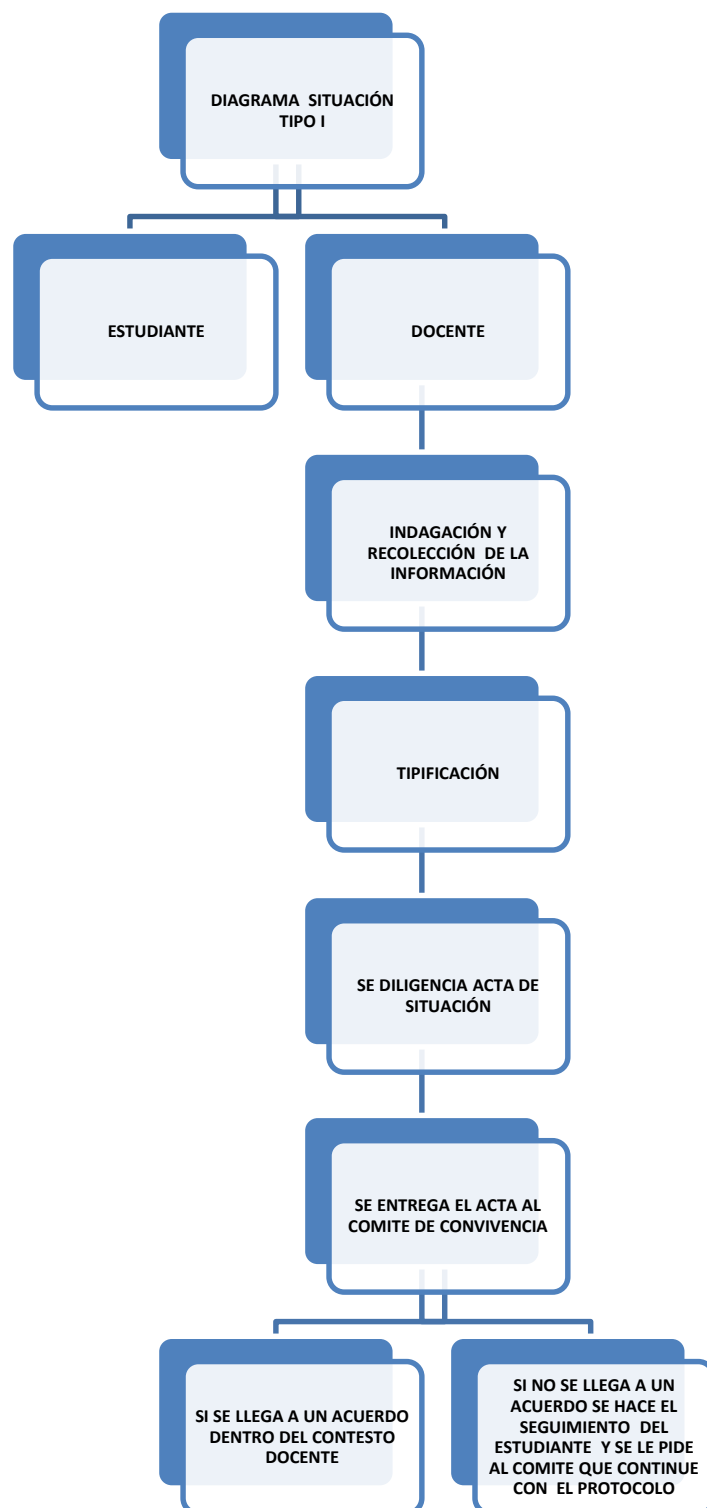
DIAGRAMA SITUACIÓN TIPO I

ESTUDIANTE

DOCENTE

INDAGACIÓN Y RECOLECCIÓN DE LA INFORMACIÓN

TIPIFICACIÓN

SE DILIGENCIA ACTA DE SITUACIÓN

SE ENTREGA EL ACTA AL COMITE DE CONVIVENCIA

SI SE LLEGA A UN ACUERDO DENTRO DEL CONTESTO DOCENTE

SI NO SE LLEGA A UN ACUERDO SE HACE EL SEGUIMIENTO DEL ESTUDIANTE Y SE LE PIDE AL COMITE QUE CONTINUE CON EL PROTOCOLO